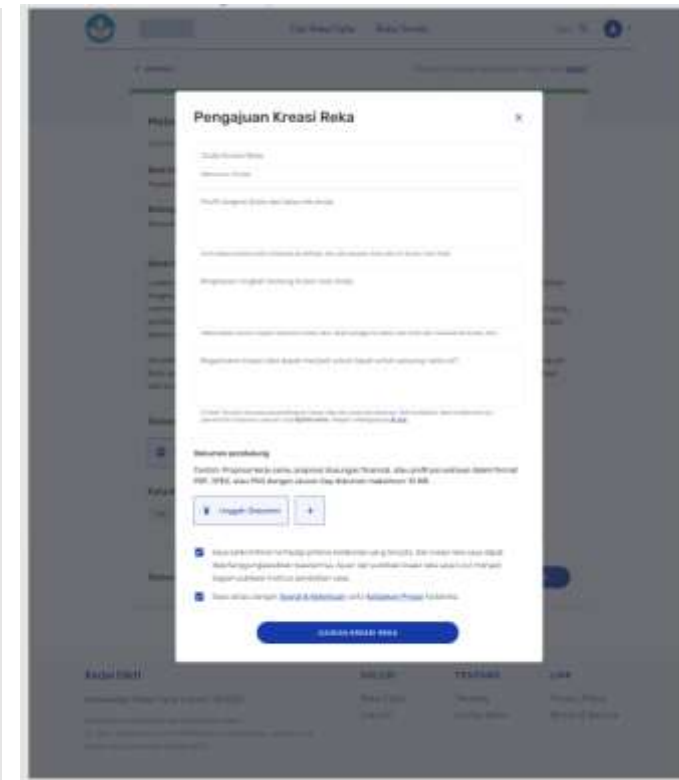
Pengajuan Kreasi Reka

×

Judul Kreasi Reka

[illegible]

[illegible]

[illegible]

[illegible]

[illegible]

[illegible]

Dokumen pendukung

Contoh: Proposal kerja sama, proposal dukungan finansial, atau profil perusahaan dalam format PDF, JPEG, atau PNG dengan ukuran tiap dokumen maksimum 10 MB.

Unggah Dokumen

+

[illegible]

Saya setuju dengan Syarat & Ketentuan serta Kebijakan Privasi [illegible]

AJUKAN KREASI REKA